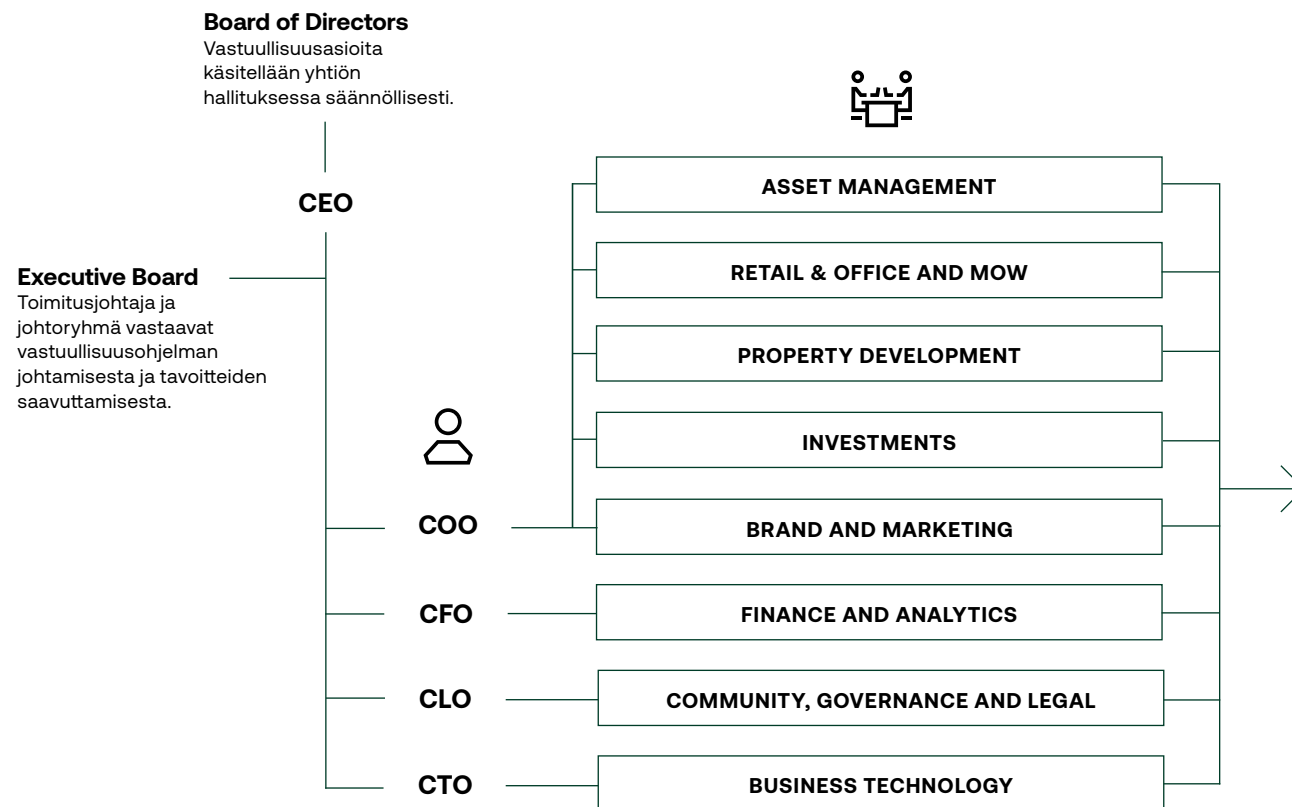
**Board of Directors**
Vastuullisuusasioita käsitellään yhtiön hallituksessa säännöllisesti.

CEO

**Executive Board**
Toimitusjohtaja ja johtoryhmä vastaavat vastuullisuusohjelman johtamisesta ja tavoitteiden saavuttamisesta.

COO

CFO

CLO

CTO

ASSET MANAGEMENT

RETAIL & OFFICE AND MOW

PROPERTY DEVELOPMENT

INVESTMENTS

BRAND AND MARKETING

FINANCE AND ANALYTICS

COMMUNITY, GOVERNANCE AND LEGAL

BUSINESS TECHNOLOGY